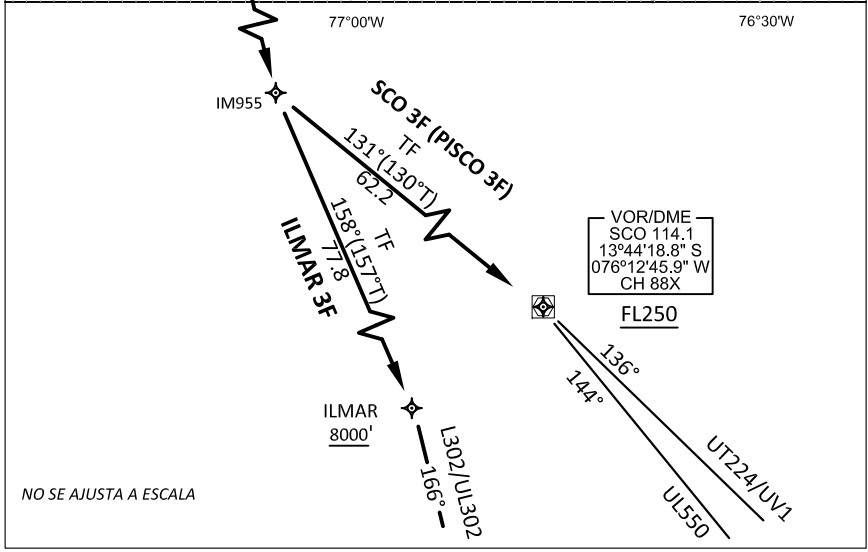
77°00'W

76°30'W

IM955

SCO 3F (PISCO 3F)

TF
131°(130°T)
62.2

ILMAR 3F

TF
158°(157°T)
77.8

VOR/DME
SCO 114.1
13º44'18.8" S
076º12'45.9" W
CH 88X

FL250

136°

144°

ILMAR
8000'

L302/UL302
166°

UT224/UV1

UL550

NO SE AJUSTA A ESCALA